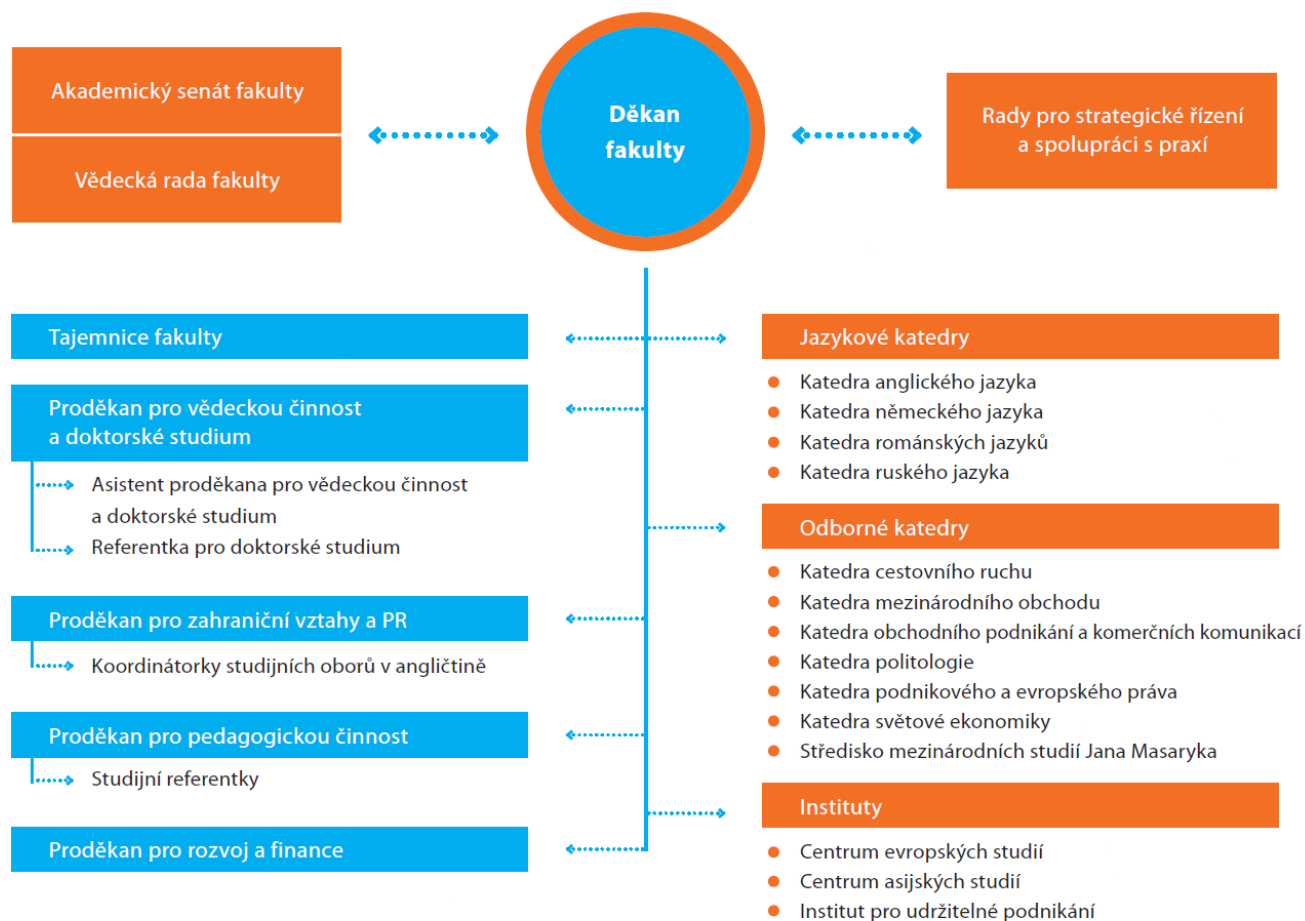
Akademický senát fakulty

Vědecká rada fakulty

Děkan fakulty

Rady pro strategické řízení a spolupráci s praxí

Tajemnice fakulty

Proděkan pro vědeckou činnost a doktorské studium

Asistent proděkana pro vědeckou činnost a doktorské studium

Referentka pro doktorské studium

Proděkan pro zahraniční vztahy a PR

Koordinátorky studijních oborů v angličtině

Proděkan pro pedagogickou činnost

Studijní referentky

Proděkan pro rozvoj a finance

Jazykové katedry

- Katedra anglického jazyka
- Katedra německého jazyka
- Katedra románských jazyků
- Katedra ruského jazyka

Odborné katedry

- Katedra cestovního ruchu
- Katedra mezinárodního obchodu
- Katedra obchodního podnikání a komerčních komunikací
- Katedra politologie
- Katedra podnikového a evropského práva
- Katedra světové ekonomiky
- Středisko mezinárodních studií Jana Masaryka

Instituty

- Centrum evropských studií
- Centrum asijských studií
- Institut pro udržitelné podnikání